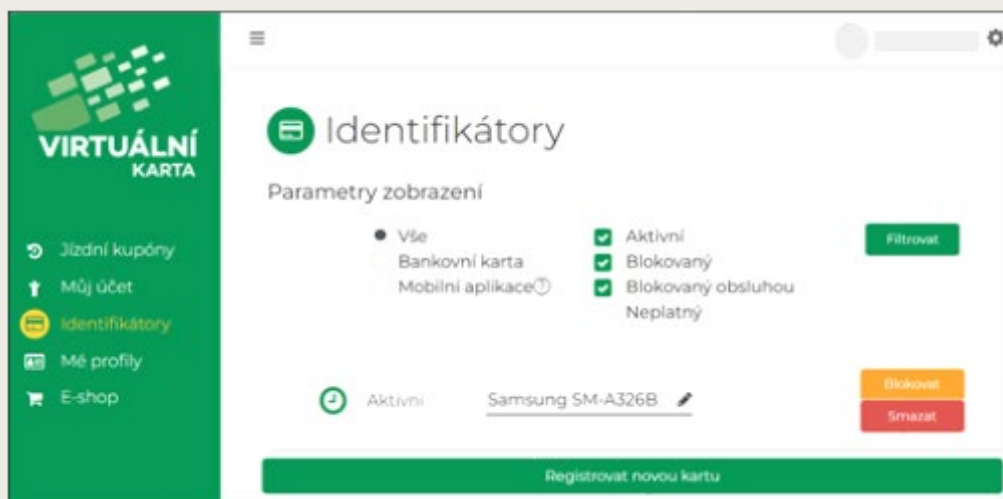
VIRTUÁLNÍ KARTA

Jízdní kupóny
Můj účet
Identifikátory
Mé profily
E-shop

Identifikátory

Parametry zobrazení

Vše
Bankovní karta
Mobilní aplikace

Aktivní
Blokovaný
Blokovaný obsluhou
Neplatný

Filtrovat

Aktivní
Samsung SM-A326B

Blokovat
Smazat

Registrovat novou kartu